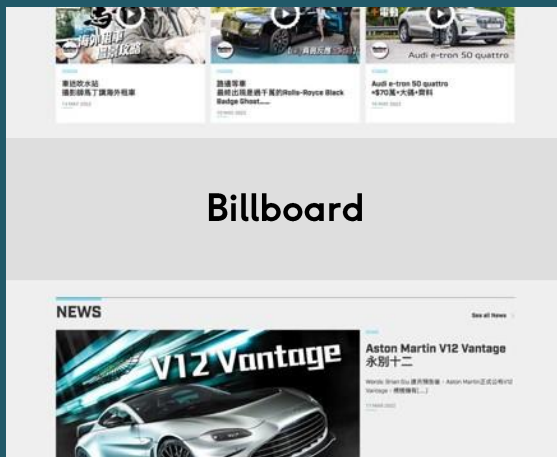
海外租車
車迷吹水站
攝影師馬丁講海外租車
11 MAY 2022

路邊有車
路邊街車
最終出現意識千萬的Rolls-Royce Black Badge Ghost......
10 MAY 2022

Audi e-tron 50 quattro
Audi e-tron 50 quattro
+$70萬+大過+資料
10 MAY 2022

Billboard

NEWS
See all News

V12 Vantage

Aston Martin V12 Vantage
永別十二
Words: Brian Siu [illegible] Aston Martin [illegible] V12 Vantage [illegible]
11 MAY 2022